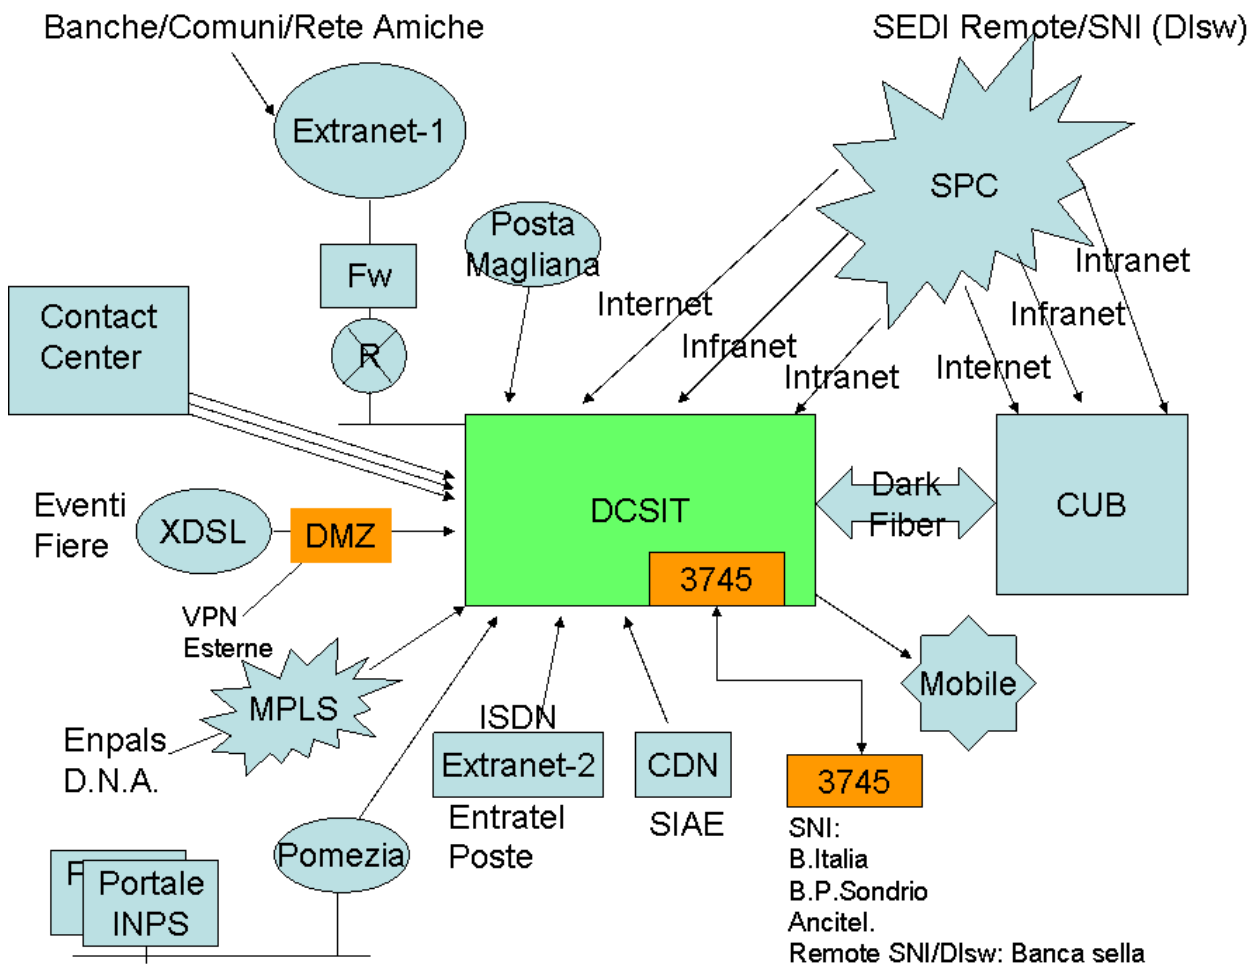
Banche/Comuni/Rete Amiche

SEDI Remote/SNI (Dlsw)

Extranet-1

SPC

Posta Magliana

Fw

Intranet

Infranet

Internet

Infranet

Contact Center

R

Intranet

Internet

DCSIT

CUB

Dark Fiber

Eventi Fiere

XDSL

DMZ

3745

VPN Esterne

Mobile

MPLS

ISDN

Enpals D.N.A.

Extranet-2

CDN

3745

Entratel Poste

SIAE

SNI:
B.Italia
B.P.Sondrio
Ancitel.
Remote SNI/Dlsw: Banca sella

P

Portale INPS

Pomezia